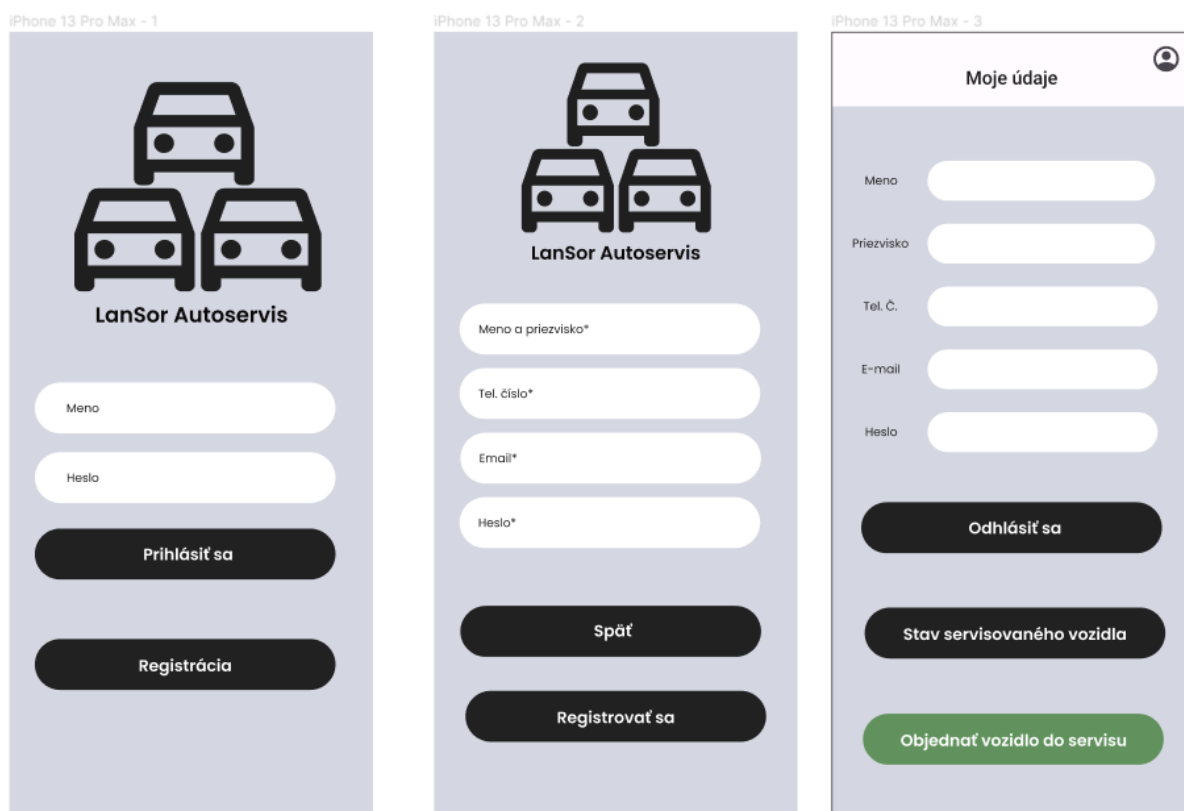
iPhone 13 Pro Max - 1

LanSor Autoservis

Meno

Heslo

Prihlásiť sa

Registrácia

iPhone 13 Pro Max - 2

LanSor Autoservis

Meno a priezvisko*

Tel. číslo*

Email*

Heslo*

Späť

Registrovať sa

iPhone 13 Pro Max - 3

Moje údaje

Meno

Priezvisko

Tel. Č.

E-mail

Heslo

Odhlásiť sa

Stav servisovaného vozidla

Objednať vozidlo do servisu